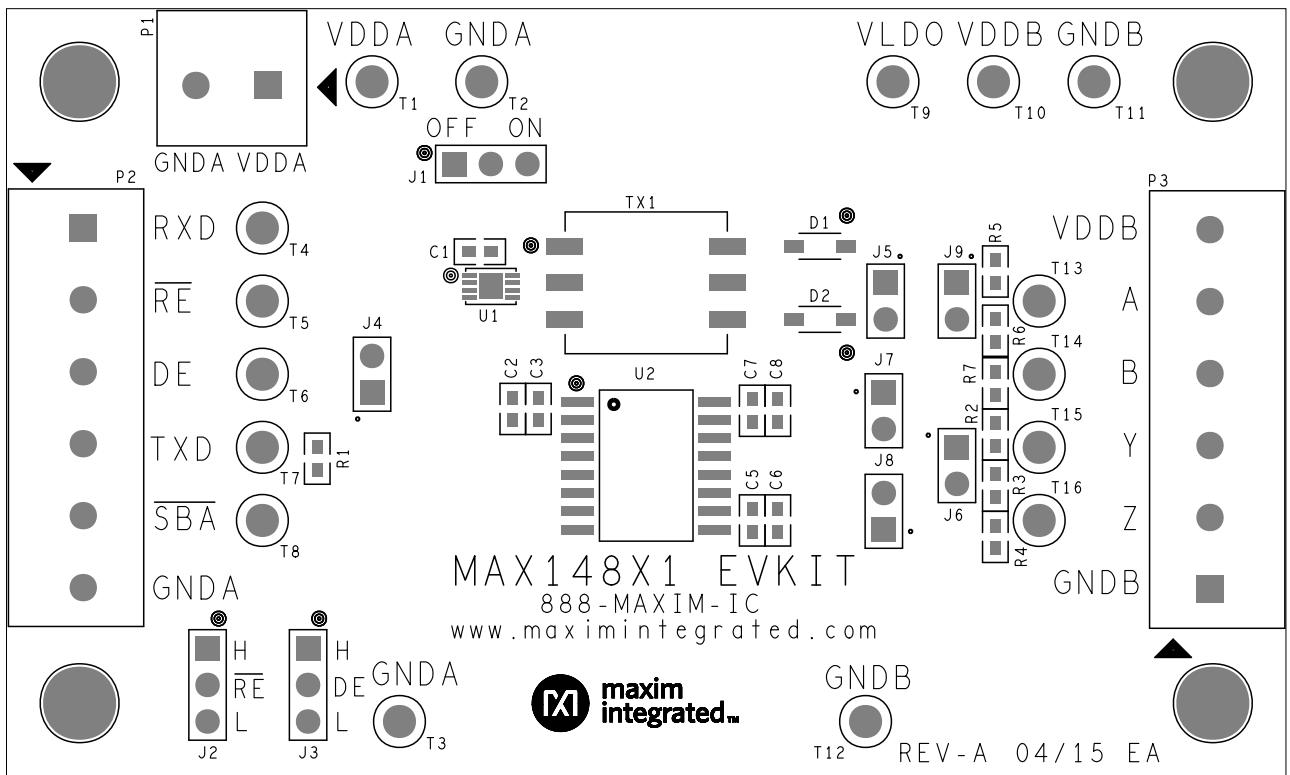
P1

GNDA VDDA

VDDA T1

GNDA T2

OFF ON

J1

VLDO T9

VDDB T10

GNDB T11

P2

RXD T4

$\overline{RE}$ T5

DE T6

TXD T7

R1

$\overline{SBA}$ T8

GNDA

J4

C1

U1

TX1

C2 C3

U2

C7 C8

C5 C6

D1

D2

J5

J7

J8

J9

J6

R5 R6 R7 R2 R3 R4

T13 T14 T15 T16

P3

VDDB

A

B

Y

Z

GNDB

MAX148X1 EVKIT

888-MAXIM-IC

www.maximintegrated.com

H
$\overline{RE}$
L

J2

H
DE
L

J3

GNDA T3

maxim integrated

GNDB T12

REV-A 04/15 EA